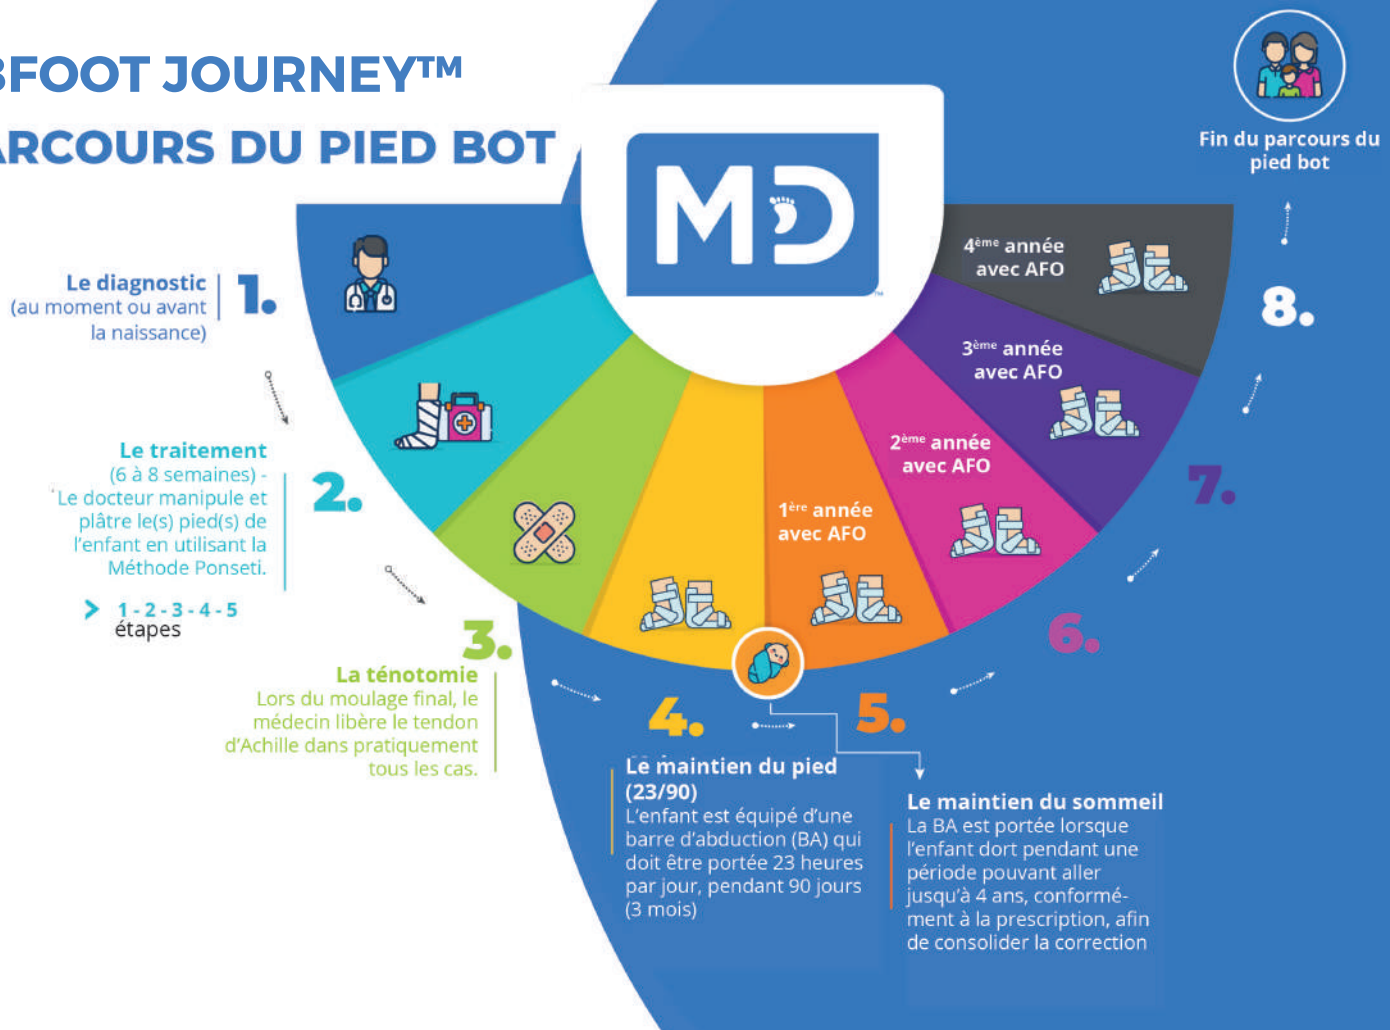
BFOOT JOURNEY™
RCOURS DU PIED BOT

MD

Fin du parcours du pied bot

Le diagnostic
(au moment ou avant la naissance)

1.

4ème année avec AFO

8.

3ème année avec AFO

Le traitement
(6 à 8 semaines) -
Le docteur manipule et plâtre le(s) pied(s) de l'enfant en utilisant la Méthode Ponseti.

2.

2ème année avec AFO

7.

1ère année avec AFO

1 - 2 - 3 - 4 - 5
étapes

3.

6.

La ténotomie
Lors du moulage final, le médecin libère le tendon d'Achille dans pratiquement tous les cas.

4.

5.

Le maintien du pied (23/90)
L'enfant est équipé d'une barre d'abduction (BA) qui doit être portée 23 heures par jour, pendant 90 jours (3 mois)

Le maintien du sommeil
La BA est portée lorsque l'enfant dort pendant une période pouvant aller jusqu'à 4 ans, conformément à la prescription, afin de consolider la correction